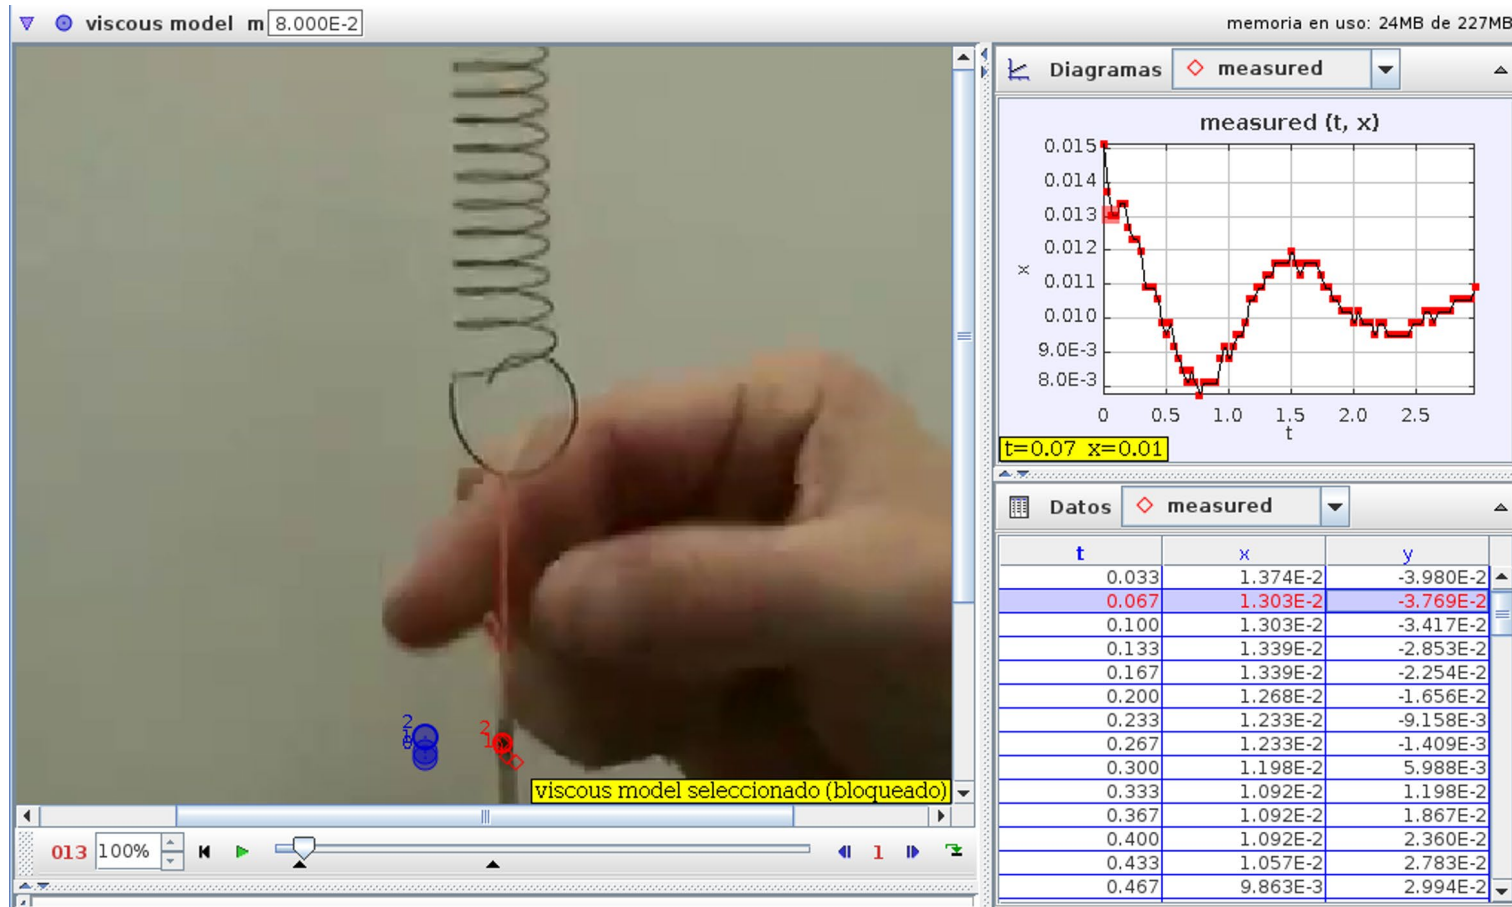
viscous model m 8.000E-2

memoria en uso: 24MB de 227MB

Diagramas measured

measured (t, x)

0.015
0.014
0.013
0.012
0.011
0.010
9.0E-3
8.0E-3

x

0 0.5 1.0 1.5 2.0 2.5
t

t=0.07 x=0.01

Datos measured

| t | x | y |
|---|---|---|
| 0.033 | 1.374E-2 | -3.980E-2 |
| 0.067 | 1.303E-2 | -3.769E-2 |
| 0.100 | 1.303E-2 | -3.417E-2 |
| 0.133 | 1.339E-2 | -2.853E-2 |
| 0.167 | 1.339E-2 | -2.254E-2 |
| 0.200 | 1.268E-2 | -1.656E-2 |
| 0.233 | 1.233E-2 | -9.158E-3 |
| 0.267 | 1.233E-2 | -1.409E-3 |
| 0.300 | 1.198E-2 | 5.988E-3 |
| 0.333 | 1.092E-2 | 1.198E-2 |
| 0.367 | 1.092E-2 | 1.867E-2 |
| 0.400 | 1.092E-2 | 2.360E-2 |
| 0.433 | 1.057E-2 | 2.783E-2 |
| 0.467 | 9.863E-3 | 2.994E-2 |

viscous model seleccionado (bloqueado)

013 100% 1